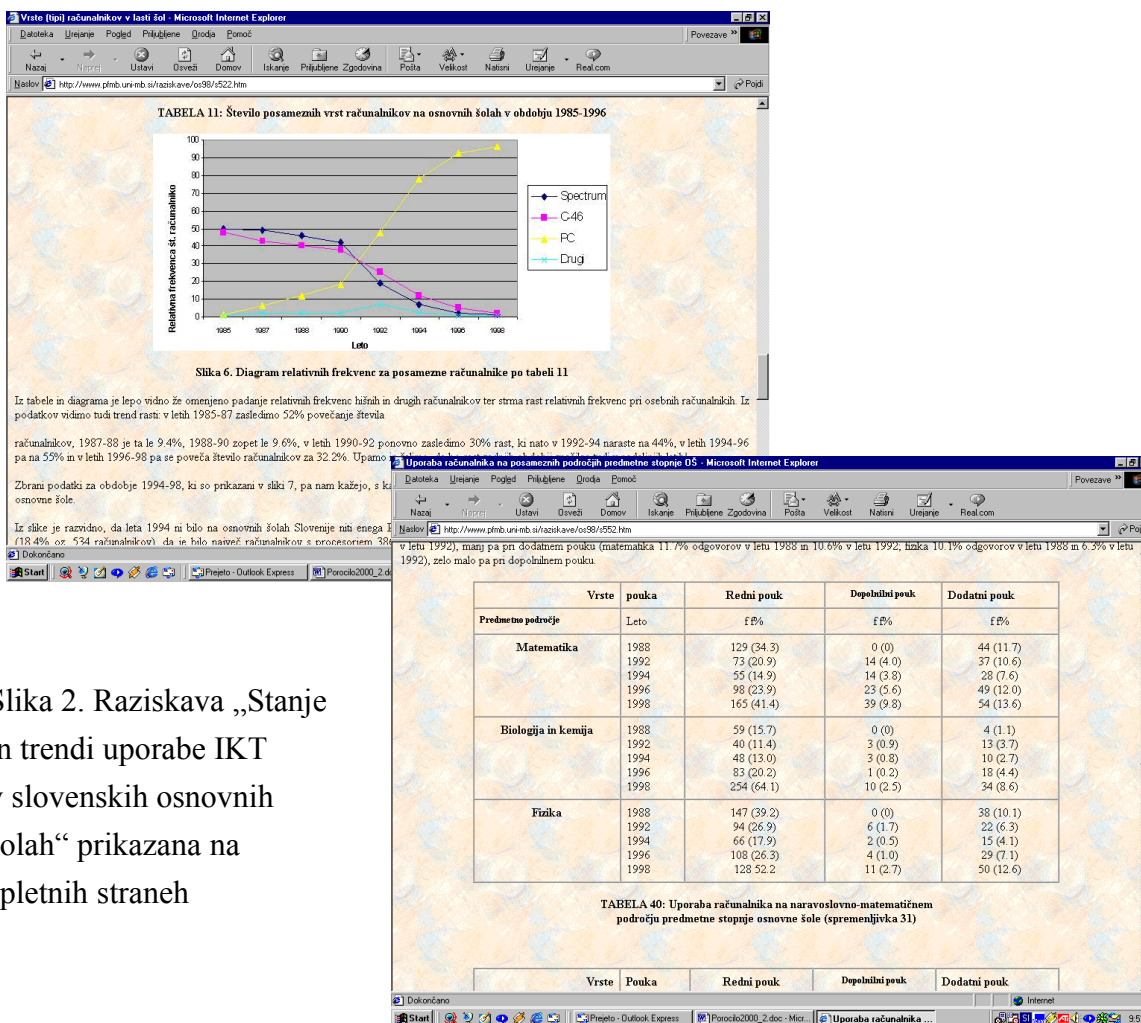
Vrste (tipi) računalnikov v lasti šol - Microsoft Internet Explorer

Datoteka Urejanje Pogled Priljubljene Orodja Pomoč

Povezave

Nazaj Naprej Ustavi Osveži Domov Iskanje Priljubljene Zgodovina Pošta Velikost Natisni Urejanje Real.com

Naslov http://www.pfmb.uni-mb.si/raziskave/os98/s522.htm

Pojdi

TABELA 11: Število posameznih vrst računalnikov na osnovnih šolah v obdobju 1985-1996

100
90
80
70
60
50
40
30
20
10
0

Relativna frekvenca št. računalnikov

1985 1987 1988 1990 1992 1994 1996 1998

Leto

Spectrum
C-46
PC
Drugi

Slika 6. Diagram relativnih frekvenc za posamezne računalnike po tabeli 11

Iz tabele in diagrama je lepo vidno že omenjeno padanje relativnih frekvenc hišnih in drugih računalnikov ter strma rast relativnih frekvenc pri osebnih računalnikih. Iz podatkov vidimo tudi trend rasti: v letih 1985-87 zasledimo 52% povečanje števila

računalnikov, 1987-88 je ta le 9.4%, 1988-90 zopet le 9.6%, v letih 1990-92 ponovno zasledimo 30% rast, ki nato v 1992-94 naraste na 44%, v letih 1994-96 pa na 55% in v letih 1996-98 pa se poveča število računalnikov za 32.2%. Upamo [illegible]

Zbrani podatki za obdobje 1994-98, ki so prikazani v sliki 7, pa nam kažejo, s ka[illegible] osnovne šole.

Iz slike je razvidno, da leta 1994 ni bilo na osnovnih šolah Slovenije niti enega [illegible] (18.4% oz. 534 računalnikov), da je bilo največ računalnikov s procesorjem 38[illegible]

Dokončano

Start Prejeto - Outlook Express Porocilo2000_2.doc

Uporaba računalnika na posameznih področjih predmetne stopnje OŠ - Microsoft Internet Explorer

Datoteka Urejanje Pogled Priljubljene Orodja Pomoč

Povezave

Nazaj Naprej Ustavi Osveži Domov Iskanje Priljubljene Zgodovina Pošta Velikost Natisni Urejanje Real.com

Naslov http://www.pfmb.uni-mb.si/raziskave/os98/s552.htm

v letu 1992), manj pa pri dodatnem pouku (matematika 11.7% odgovorov v letu 1988 in 10.6% v letu 1992, fizika 10.1% odgovorov v letu 1988 in 6.3% v letu 1992), zelo malo pa pri dopolnilnem pouku.

| Vrste | pouka | Redni pouk | Dopolnilni pouk | Dodatni pouk |
|---|---|---|---|---|
| Predmetno področje | Leto | f f% | f f% | f f% |
| Matematika | 1988<br>1992<br>1994<br>1996<br>1998 | 129 (34.3)<br>73 (20.9)<br>55 (14.9)<br>98 (23.9)<br>165 (41.4) | 0 (0)<br>14 (4.0)<br>14 (3.8)<br>23 (5.6)<br>39 (9.8) | 44 (11.7)<br>37 (10.6)<br>28 (7.6)<br>49 (12.0)<br>54 (13.6) |
| Biologija in kemija | 1988<br>1992<br>1994<br>1996<br>1998 | 59 (15.7)<br>40 (11.4)<br>48 (13.0)<br>83 (20.2)<br>254 (64.1) | 0 (0)<br>3 (0.9)<br>3 (0.8)<br>1 (0.2)<br>10 (2.5) | 4 (1.1)<br>13 (3.7)<br>10 (2.7)<br>18 (4.4)<br>34 (8.6) |
| Fizika | 1988<br>1992<br>1994<br>1996<br>1998 | 147 (39.2)<br>94 (26.9)<br>66 (17.9)<br>108 (26.3)<br>128 52.2 | 0 (0)<br>6 (1.7)<br>2 (0.5)<br>4 (1.0)<br>11 (2.7) | 38 (10.1)<br>22 (6.3)<br>15 (4.1)<br>29 (7.1)<br>50 (12.6) |

TABELA 40: Uporaba računalnika na naravoslovno-matematičnem področju predmetne stopnje osnovne šole (spremenljivka 31)

| Vrste | Pouka | Redni pouk | Dopolnilni pouk | Dodatni pouk |
|---|---|---|---|---|

Dokončano

Internet

Start Prejeto - Outlook Express Porocilo2000_2.doc - Micr... Uporaba računalnika ...

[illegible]lika 2. Raziskava „Stanje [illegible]n trendi uporabe IKT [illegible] slovenskih osnovnih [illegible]olah“ prikazana na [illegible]pletnih straneh